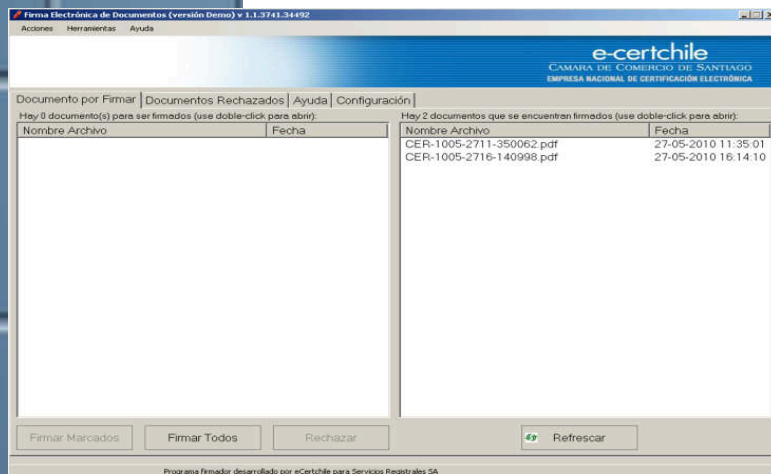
Firma Electrónica de Documentos (versión Demo) v 1.1.3741.34492

Acciones Herramientas Ayuda

e-certchile
CAMARA DE COMERCIO DE SANTIAGO
EMPRESA NACIONAL DE CERTIFICACIÓN ELECTRÓNICA

Documento por Firmar | Documentos Rechazados | Ayuda | Configuración

Hay 0 documento(s) para ser firmados (use doble-click para abrir):

| Nombre Archivo | Fecha |
|---|---|

Hay 2 documentos que se encuentran firmados (use doble-click para abrir):

| Nombre Archivo | Fecha |
|---|---|
| CER-1005-2711-350062.pdf | 27-05-2010 11:35:01 |
| CER-1005-2716-140998.pdf | 27-05-2010 16:14:10 |

Firmar Marcados | Firmar Todos | Rechazar | Refrescar

Programa firmador desarrollado por eCertchile para Servicios Registrales SA